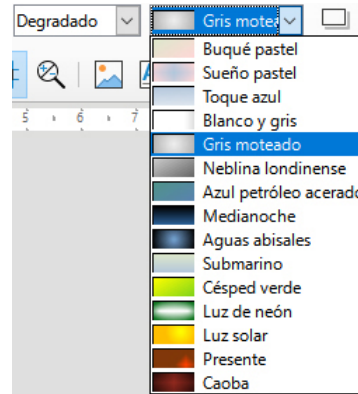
Degradado
Gris moteado
5 6 7
Buqué pastel
Sueño pastel
Toque azul
Blanco y gris
Gris moteado
Neblina londinense
Azul petróleo acerado
Medianoche
Aguas abisales
Submarino
Césped verde
Luz de neón
Luz solar
Presente
Caoba